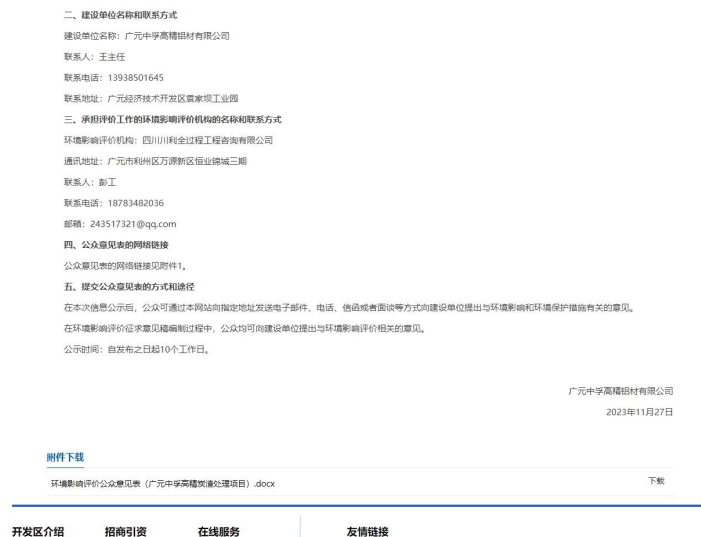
二、建设单位名称和联系方式

建设单位名称：广元中孚高精铝材有限公司

联系人：王主任

联系电话：13938501645

联系地址：广元经济技术开发区袁家坝工业园

三、承担评价工作的环境影响评价机构的名称和联系方式

环境影响评价机构：四川川利全过程工程咨询有限公司

通讯地址：广元市利州区万源新区恒业锦城三期

联系人：彭工

联系电话：18783482036

邮箱：243517321@qq.com

四、公众意见表的网络链接

公众意见表的网络链接见附件1。

五、提交公众意见表的方式和途径

在本次信息公示后，公众可通过本网站向指定地址发送电子邮件、电话、信函或者面谈等方式向建设单位提出与环境影响和环境保护措施有关的意见。

在环境影响评价征求意见稿编制过程中，公众均可向建设单位提出与环境影响评价相关的意见。

公示时间：自发布之日起10个工作日。

广元中孚高精铝材有限公司

2023年11月27日

附件下载

环境影响评价公众意见表（广元中孚高精炭渣处理项目）.docx

下载

开发区介绍 招商引资 在线服务 友情链接